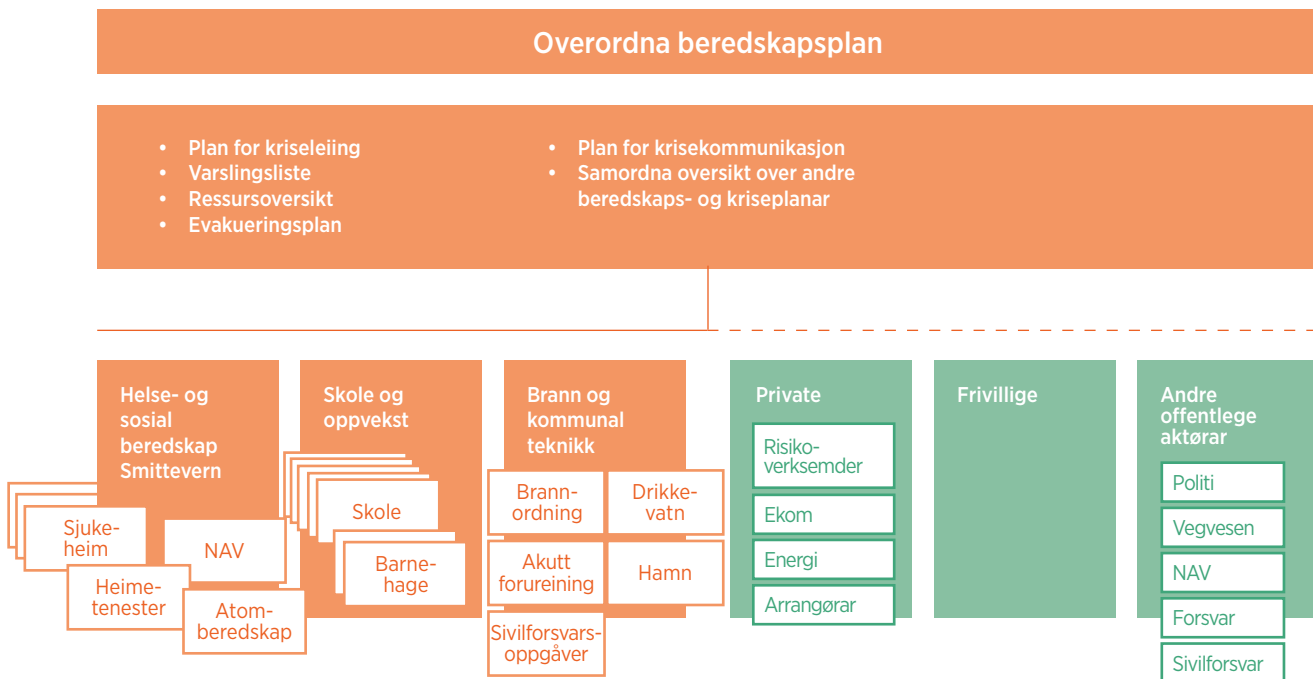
Overordna beredskapsplan

- Plan for kriseleiing
- Varslingsliste
- Ressursoversikt
- Evakueringsplan

- Plan for krisekommunikasjon
- Samordna oversikt over andre beredskaps- og kriseplanar

Helse- og sosial beredskap Smittevern

Sjukeheim

NAV

Heimetenester

Atomberedskap

Skole og oppvekst

Skole

Barnehage

Brann og kommunal teknikk

Brannordning

Drikkevatn

Akutt forureining

Hamn

Sivilforsvarsoppgåver

Private

Risikoverksemder

Ekom

Energi

Arrangørar

Frivillige

Andre offentlege aktørar

Politi

Vegvesen

NAV

Forsvar

Sivilforsvar